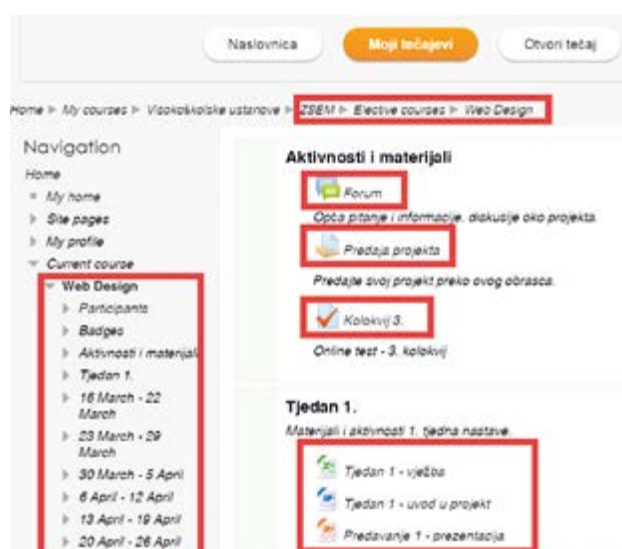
Naslovnica | Moji tečajevi | Otvori tečaj

Home ▸ My courses ▸ Visokoškolske ustanove ▸ ZSEM ▸ Elective courses ▸ Web Design

Navigation

Home
My home
Site pages
My profile
Current course
Web Design
Participants
Badges
Aktivnosti i materijali
Tjedan 1.
16 March - 22 March
23 March - 29 March
30 March - 5 April
6 April - 12 April
13 April - 19 April
20 April - 26 April

Aktivnosti i materijali

Forum
Opća pitanja i informacije, diskusije oko projekta.

Predaja projekta
Predajte svoj projekt preko ovog obrasca.

Kolokvij 3.
Online test - 3. kolokvij

Tjedan 1.
Materijali i aktivnosti 1. tjedna nastave.

Tjedan 1 - vježba
Tjedan 1 - uvod u projekt
Predavanje 1 - prezentacija